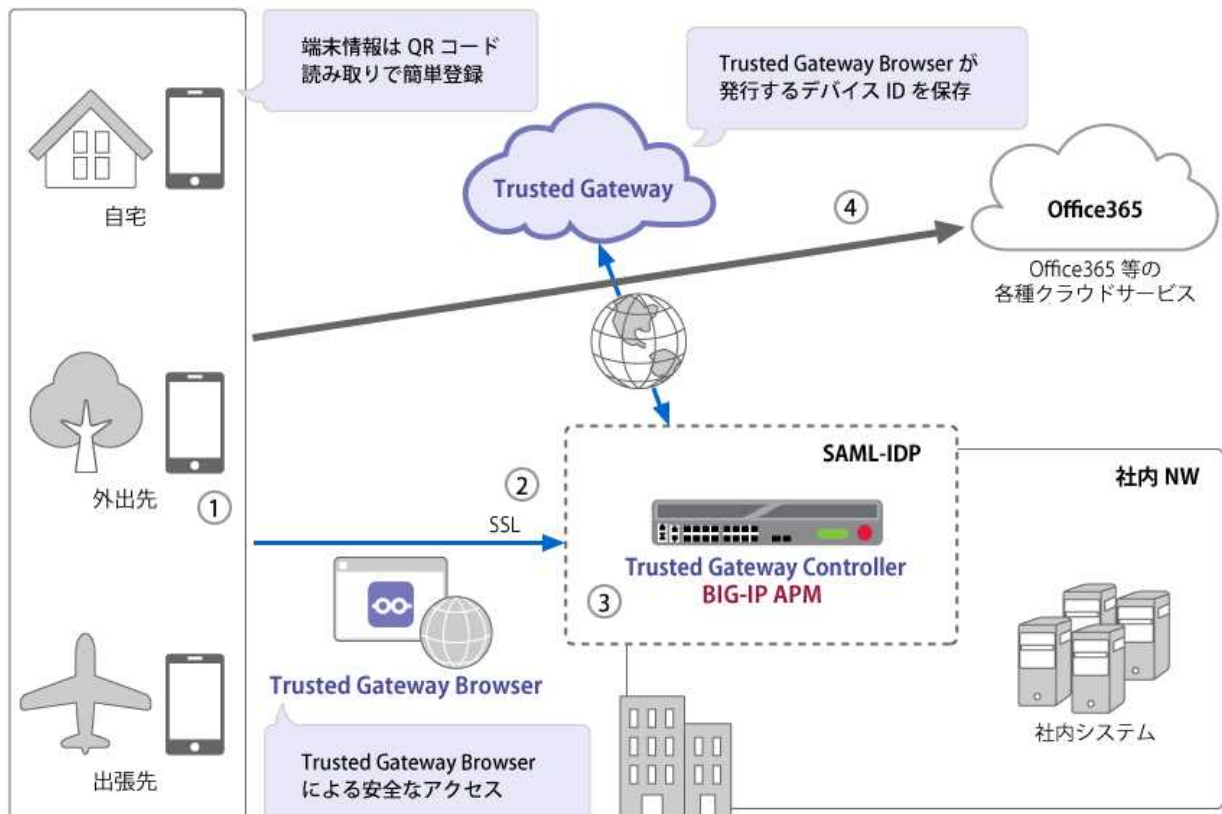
端末情報は QR コード読み取りで簡単登録

Trusted Gateway Browser が発行するデバイス ID を保存

自宅

Trusted Gateway

④

Office365

Office365 等の各種クラウドサービス

外出先

①

②

SSL

SAML-IDP

社内 NW

Trusted Gateway Controller
BIG-IP APM

③

Trusted Gateway Browser

社内システム

出張先

Trusted Gateway Browser による安全なアクセス